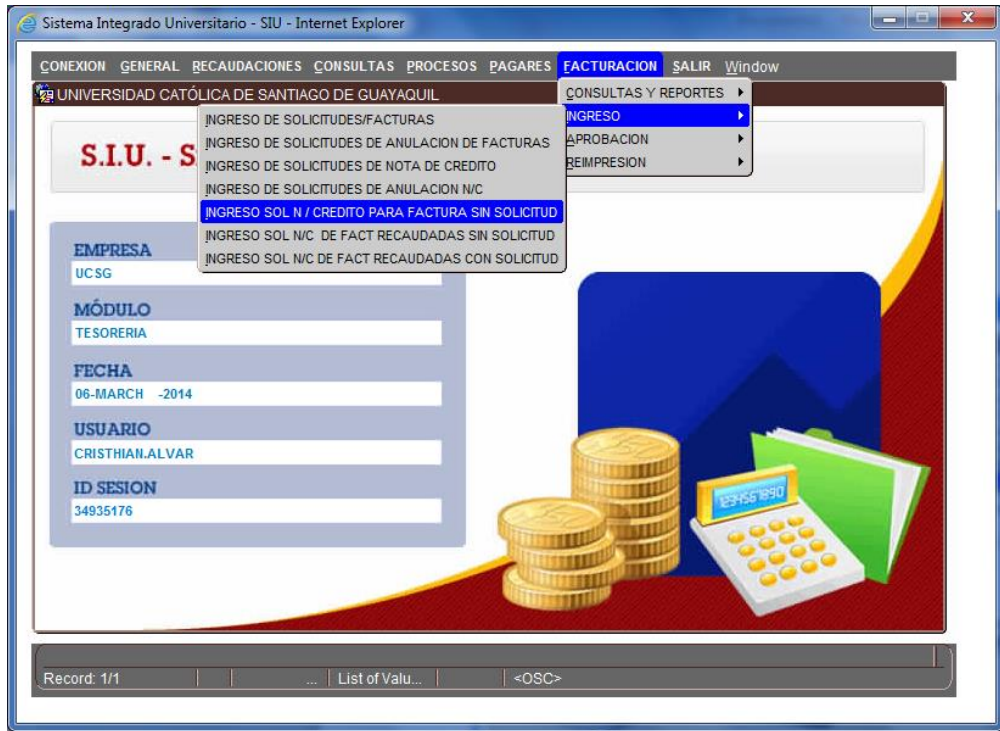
Sistema Integrado Universitario - SIU - Internet Explorer

CONEXION GENERAL RECAUDACIONES CONSULTAS PROCESOS PAGARES FACTURACION SALIR Window

UNIVERSIDAD CATÓLICA DE SANTIAGO DE GUAYAQUIL

CONSULTAS Y REPORTES
INGRESO
APROBACION
REIMPRESION

INGRESO DE SOLICITUDES/FACTURAS
INGRESO DE SOLICITUDES DE ANULACION DE FACTURAS
INGRESO DE SOLICITUDES DE NOTA DE CREDITO
INGRESO DE SOLICITUDES DE ANULACION N/C
INGRESO SOL N / CREDITO PARA FACTURA SIN SOLICITUD
INGRESO SOL N/C DE FACT RECAUDADAS SIN SOLICITUD
INGRESO SOL N/C DE FACT RECAUDADAS CON SOLICITUD

S.I.U. - S

EMPRESA
UCSG
MÓDULO
TESORERIA
FECHA
06-MARCH -2014
USUARIO
CRISTHIAN.ALVAR
ID SESION
34935176

1234567890

Record: 1/1 ... List of Valu... <OSC>